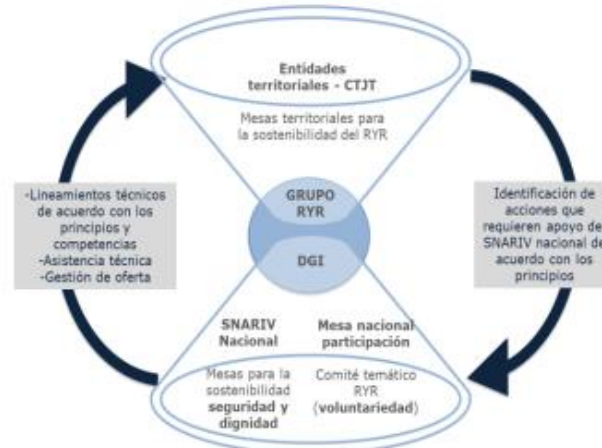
Entidades territoriales - CTJT

Mesas territoriales para la sostenibilidad del RYR

GRUPO RYR

DGI

-Lineamientos técnicos de acuerdo con los principios y competencias
-Asistencia técnica
-Gestión de oferta

Identificación de acciones que requieren apoyo de SNARIV nacional de acuerdo con los principios

SNARIV Nacional

Mesa nacional participación

Mesas para la sostenibilidad seguridad y dignidad

Comité temático RYR (voluntariedad)